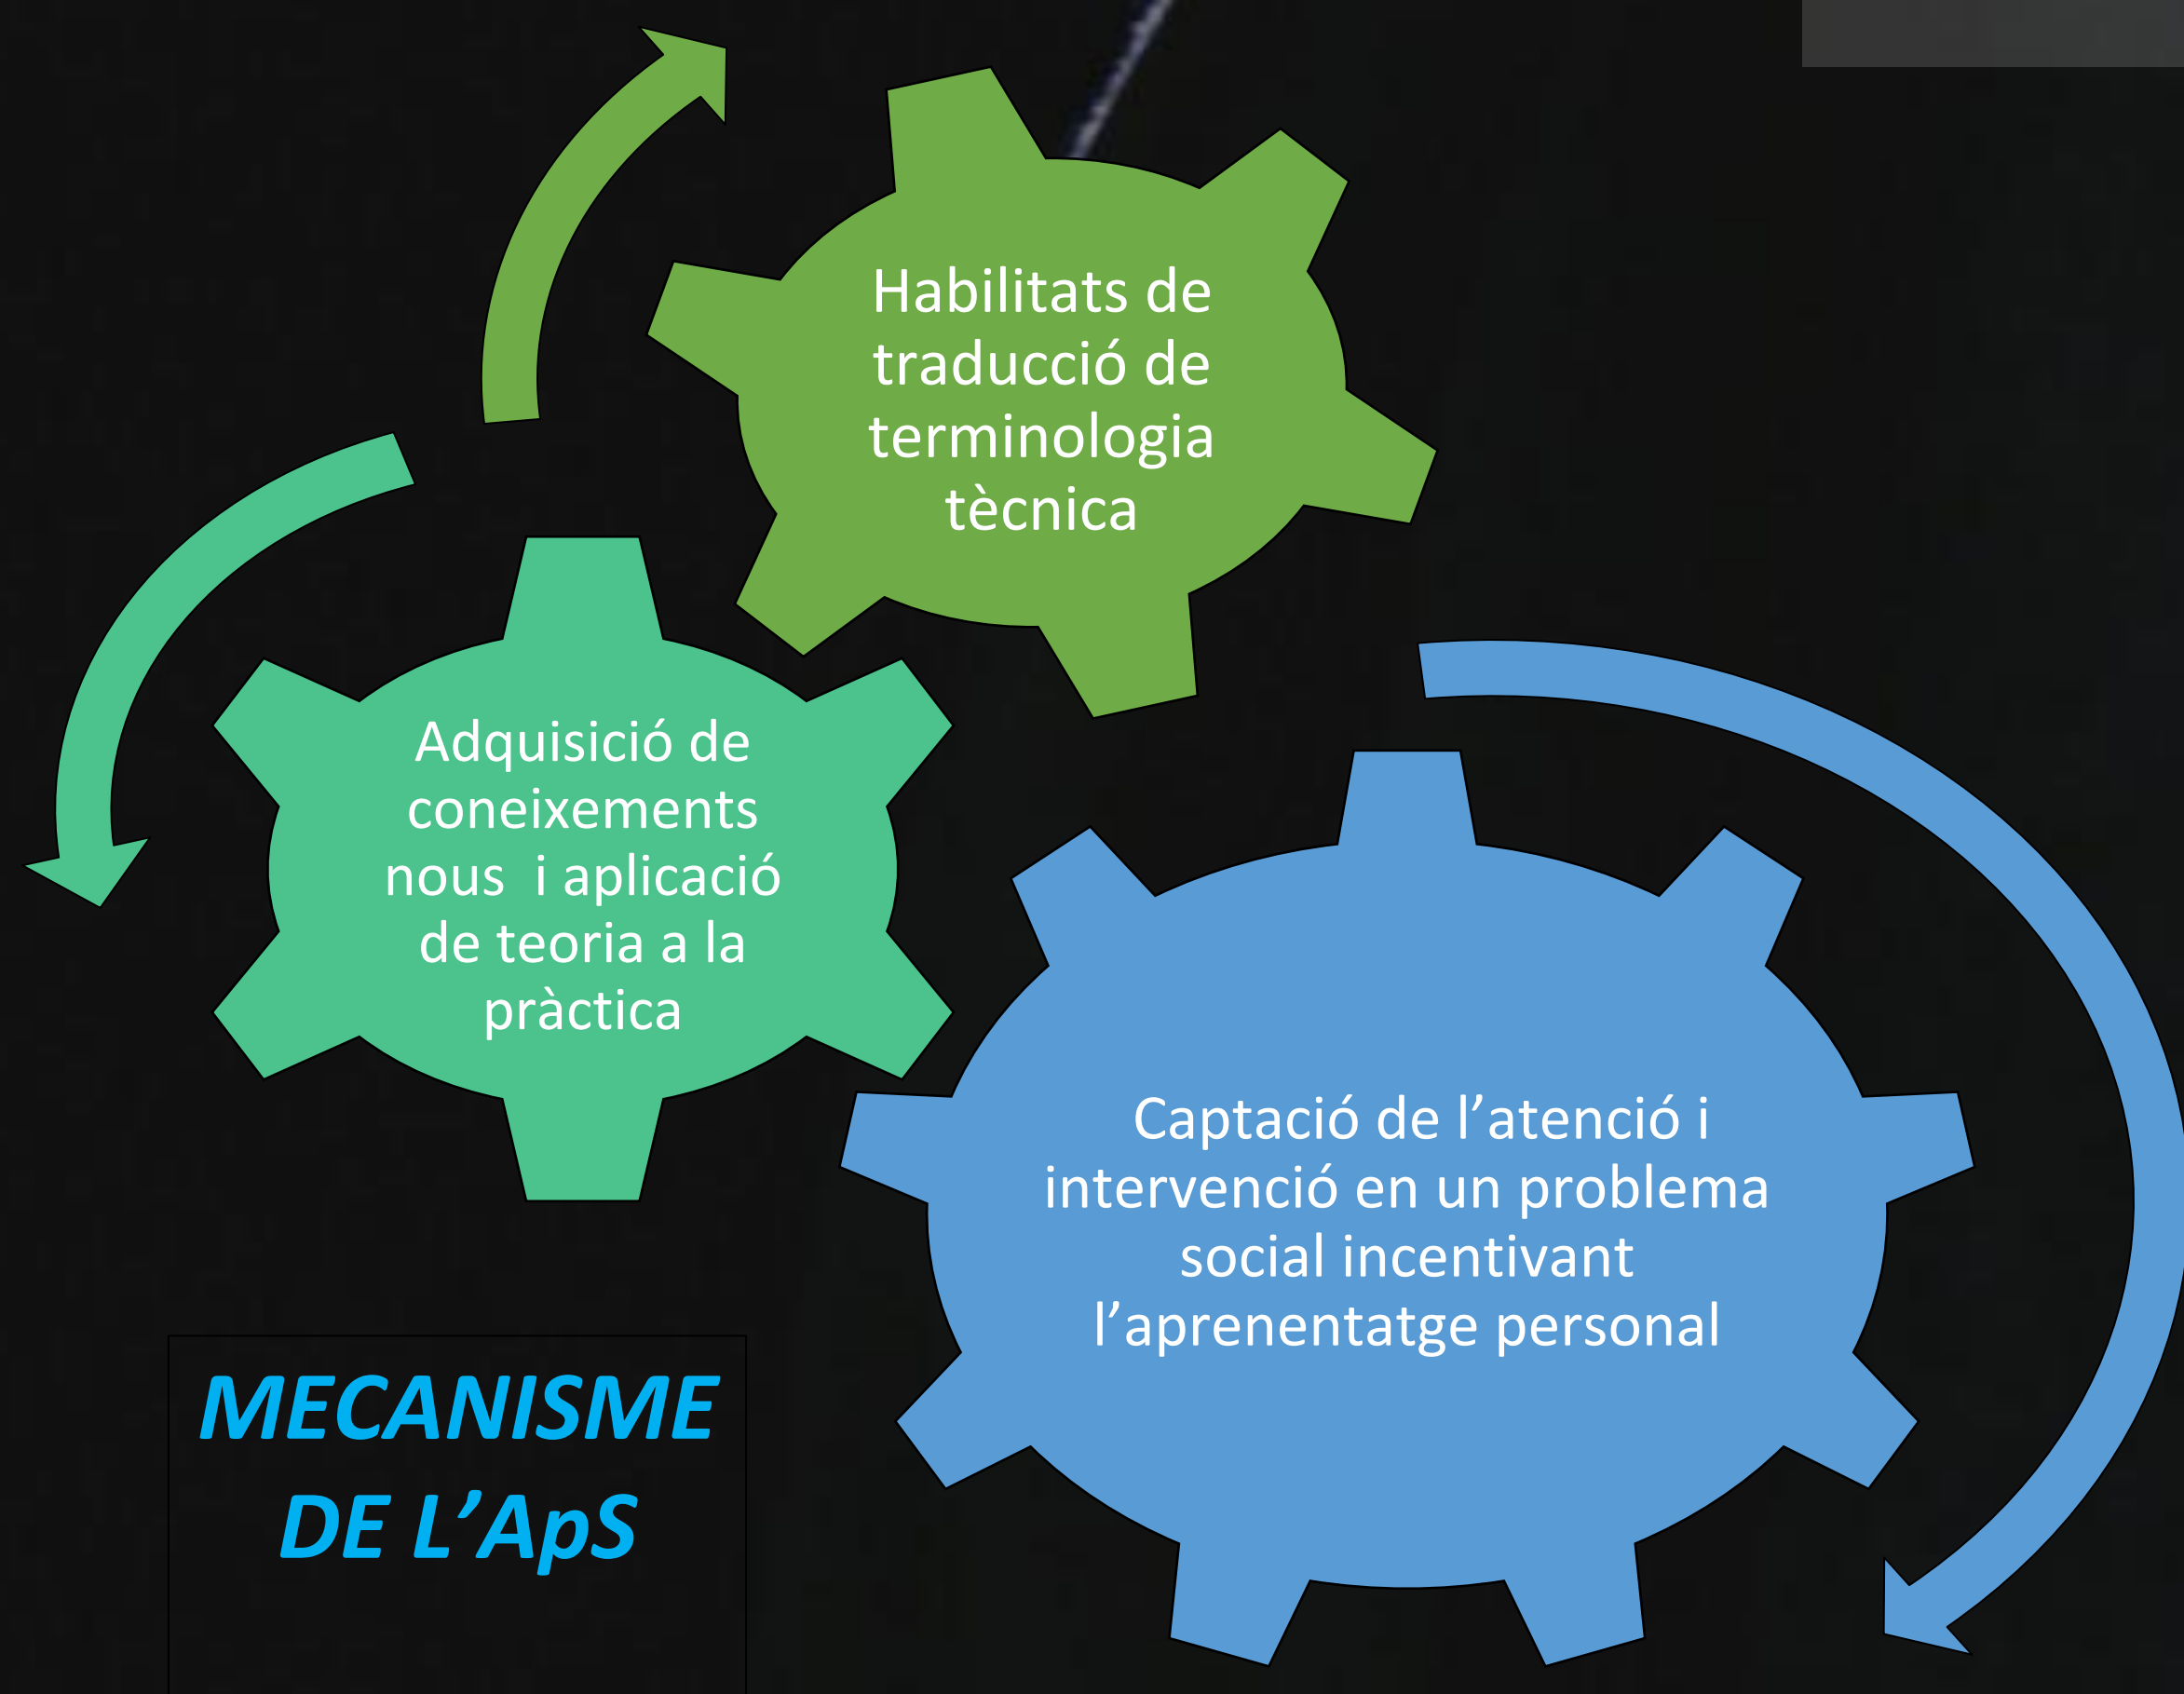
Habilitats de traducció de terminologia tècnica

Adquisició de coneixements nous i aplicació de teoria a la pràctica

Captació de l’atenció i intervenció en un problema social incentivant l’aprenentatge personal

MECANISME DE L’ApS